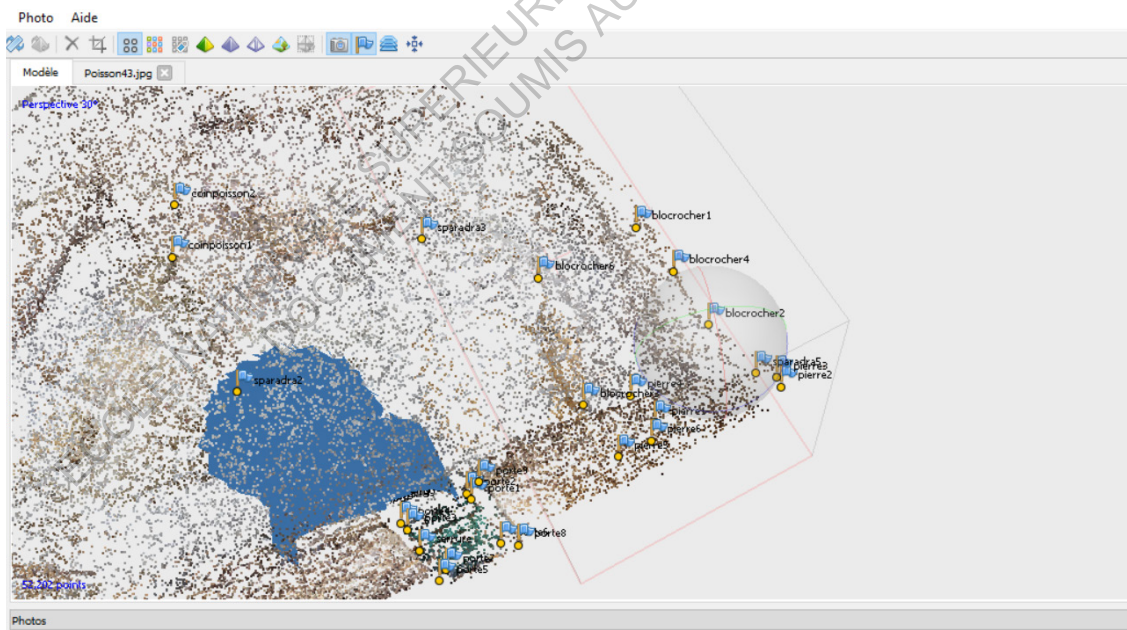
Photo Aide

Modèle Poisson43.jpg

Perspective 30°

coinpoisson2
coinpoisson1
sparadra3
blocrocher1
blocrocher4
blocrocher6
blocrocher2
sparadra2
sparadra5
pierre3
pierre2
pierre
blocrocher3
pierre1
pierre4
pierre5
porte9
porte1
porte8
porte5

52,202 points

Photos

SUPERIEURE
SOUMIS AU
DOCUMENT
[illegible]